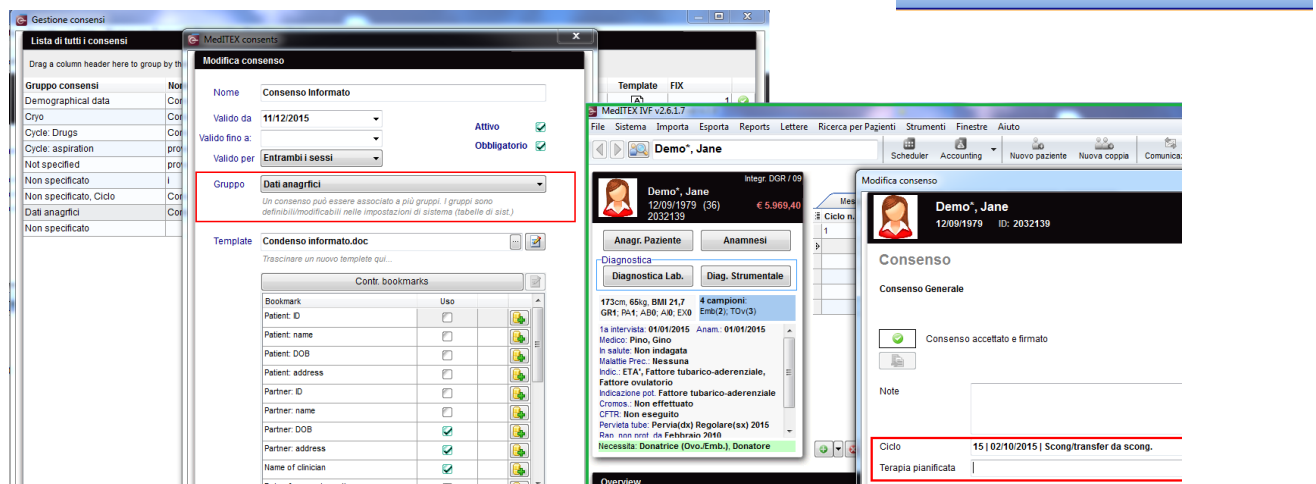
Gestione consensi

Lista di tutti i consensi

Drag a column header here to group by th

| Gruppo consensi | No |
|---|---|
| Demographical data | Co |
| Cryo | Co |
| Cycle: Drugs | Co |
| Cycle: aspiration | pro |
| Not specified | pro |
| Non specificato | i |
| Non specificato, Ciclo | Co |
| Dati anagrfici | Co |
| Non specificato | |

Template FIX

MedITEX consents

Modifica consenso

Nome Consenso Informato

Valido da 11/12/2015

Valido fino a:

Valido per Entrambi i sessi

Attivo

Obbligatorio

Gruppo Dati anagrfici

Un consenso può essere associato a più gruppi. I gruppi sono definibili/modificabili nelle impostazioni di sistema (tabelle di sist.)

Template Condenso informato.doc

Trascinare un nuovo templete qui...

Contr. bookmarks

| Bookmark | Uso |
|---|---|
| Patient: ID | |
| Patient: name | |
| Patient: DOB | |
| Patient: address | |
| Partner: ID | |
| Partner: name | |
| Partner: DOB | |
| Partner: address | |
| Name of clinician | |

MedITEX IVF v2.6.1.7

File Sistema Importa Esporta Reports Lettere Ricerca per Pazienti Strumenti Finestre Aiuto

Demo*, Jane

Scheduler Accounting Nuovo paziente Nuova coppia Comunica

Demo*, Jane
Integr. DGR / 09
12/09/1979 (36)
2032139
€ 5.969,40

Anagr. Paziente Anamnesi

Diagnostica
Diagnostica Lab. Diag. Strumentale

173cm, 65kg, BMI 21,7
GR1; PA1; AB0; AI0; EX0
4 campioni:
Emb(2); TOv(3)

1a intervista: 01/01/2015 Anam.: 01/01/2015
Medico: Pino, Gino
In salute: Non indagata
Malattie Prec.: Nessuna
Indic.: ETA*, Fattore tubarico-aderenziale, Fattore ovulatorio
Indicazione pot. Fattore tubarico-aderenziale
Cromos.: Non effettuato
CFTR: Non eseguito
Pervieta tube: Pervia(dx) Regolare(sx) 2015
Rap. non prot. da Febbraio 2010
Necessita: Donatrice (Ovo./Emb.), Donatore

Overview

Mes
Ciclo n.
1

Modifica consenso

Demo*, Jane
12/09/1979 ID: 2032139

Consenso

Consenso Generale

Consenso accettato e firmato

Note

Ciclo 15 | 02/10/2015 | Scong/transfer da scong.

Terapia pianificata